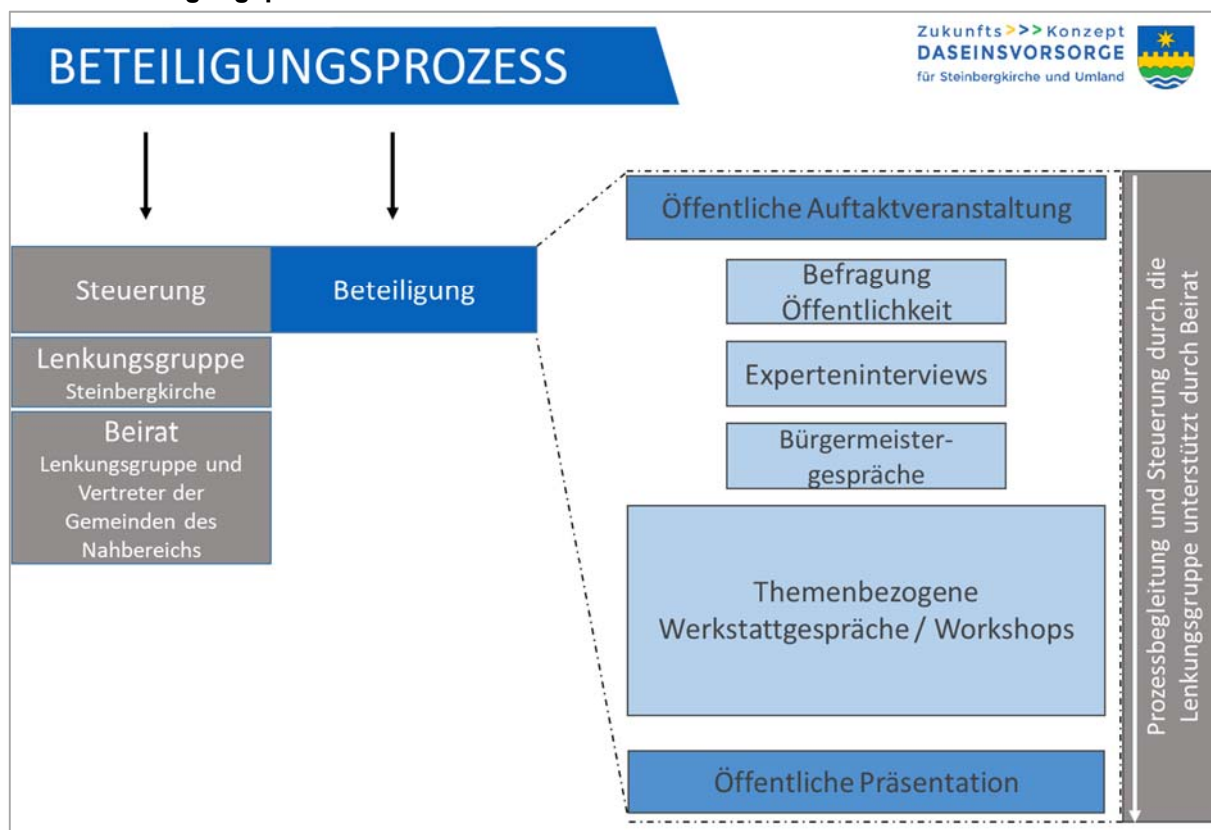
BETEILIGUNGSPROZESS

Zukunfts >>> Konzept
DASEINSVORSORGE
für Steinbergkirche und Umland

Steuerung

Beteiligung

Lenkungsgruppe
Steinbergkirche

Beirat
Lenkungsgruppe und Vertreter der Gemeinden des Nahbereichs

Öffentliche Auftaktveranstaltung

Befragung Öffentlichkeit

Experteninterviews

Bürgermeistergespräche

Themenbezogene Werkstattgespräche / Workshops

Öffentliche Präsentation

Prozessbegleitung und Steuerung durch die Lenkungsgruppe unterstützt durch Beirat